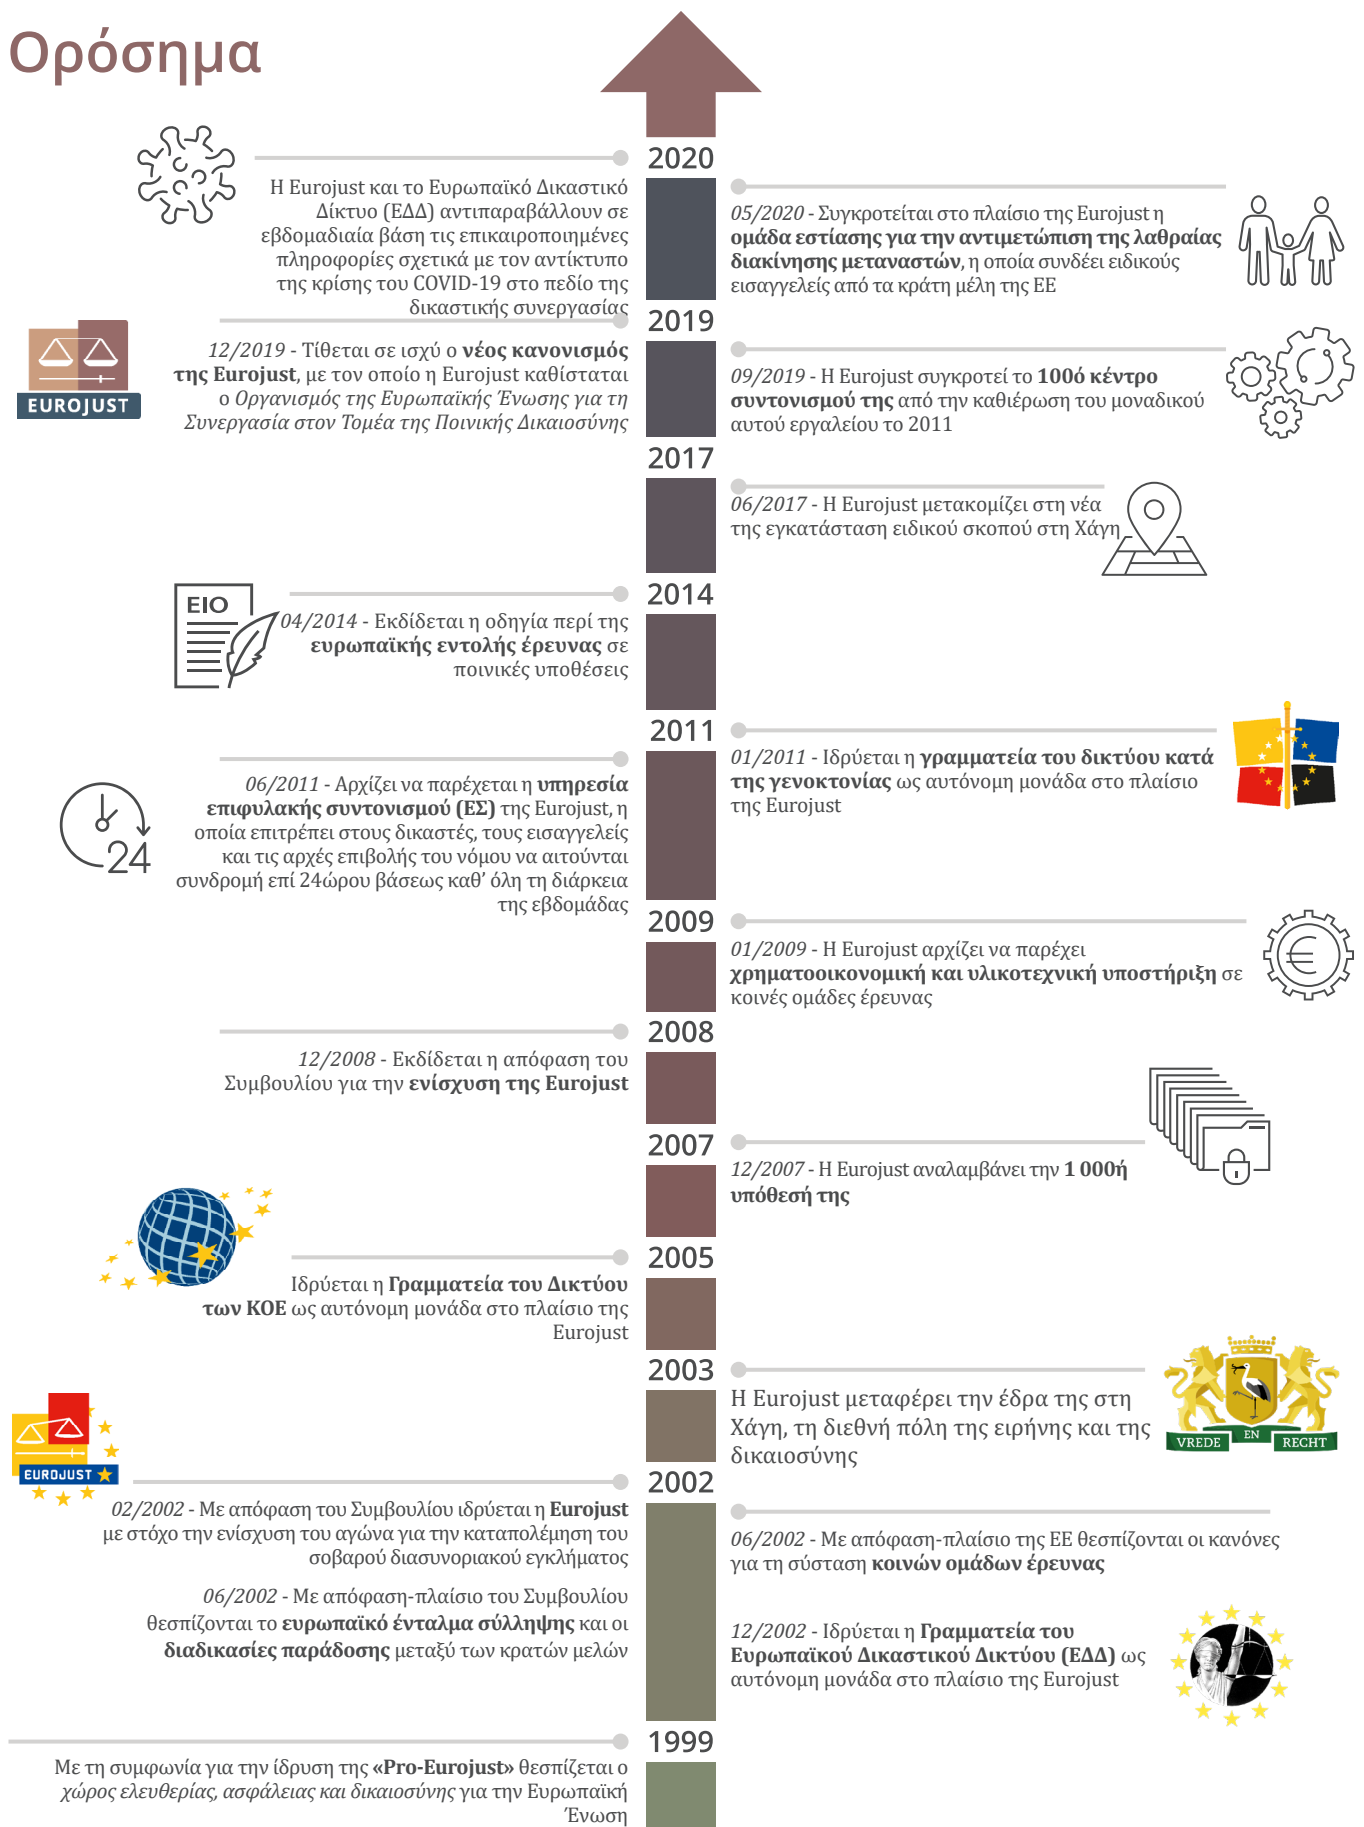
Ορόσημα

2020

Η Eurojust και το Ευρωπαϊκό Δικαστικό Δίκτυο (ΕΔΔ) αντιπαραβάλλουν σε εβδομαδιαία βάση τις επικαιροποιημένες πληροφορίες σχετικά με τον αντίκτυπο της κρίσης του COVID-19 στο πεδίο της δικαστικής συνεργασίας

05/2020 - Συγκροτείται στο πλαίσιο της Eurojust η **ομάδα εστίασης για την αντιμετώπιση της λαθραίας διακίνησης μεταναστών**, η οποία συνδέει ειδικούς εισαγγελείς από τα κράτη μέλη της ΕΕ

2019

EUROJUST

12/2019 - Τίθεται σε ισχύ ο **νέος κανονισμός της Eurojust**, με τον οποίο η Eurojust καθίσταται ο Οργανισμός της Ευρωπαϊκής Ένωσης για τη Συνεργασία στον Τομέα της Ποινικής Δικαιοσύνης

09/2019 - Η Eurojust συγκροτεί το **100ό κέντρο συντονισμού της** από την καθιέρωση του μοναδικού αυτού εργαλείου το 2011

2017

06/2017 - Η Eurojust μετακομίζει στη νέα της εγκατάσταση ειδικού σκοπού στη Χάγη

2014

EIO

04/2014 - Εκδίδεται η οδηγία περί της **ευρωπαϊκής εντολής έρευνας** σε ποινικές υποθέσεις

2011

01/2011 - Ιδρύεται η **γραμματεία του δικτύου κατά της γενοκτονίας** ως αυτόνομη μονάδα στο πλαίσιο της Eurojust

06/2011 - Αρχίζει να παρέχεται η **υπηρεσία επιφυλακής συντονισμού (ΕΣ)** της Eurojust, η οποία επιτρέπει στους δικαστές, τους εισαγγελείς και τις αρχές επιβολής του νόμου να αιτούνται συνδρομή επί 24ώρου βάσεως καθ’ όλη τη διάρκεια της εβδομάδας

24

2009

01/2009 - Η Eurojust αρχίζει να παρέχει **χρηματοοικονομική και υλικοτεχνική υποστήριξη** σε κοινές ομάδες έρευνας

2008

12/2008 - Εκδίδεται η απόφαση του Συμβουλίου για την **ενίσχυση της Eurojust**

2007

12/2007 - Η Eurojust αναλαμβάνει την **1 000ή υπόθεσή της**

2005

Ιδρύεται η **Γραμματεία του Δικτύου των ΚΟΕ** ως αυτόνομη μονάδα στο πλαίσιο της Eurojust

2003

Η Eurojust μεταφέρει την έδρα της στη Χάγη, τη διεθνή πόλη της ειρήνης και της δικαιοσύνης

VREDE EN RECHT

2002

EUROJUST

02/2002 - Με απόφαση του Συμβουλίου ιδρύεται η **Eurojust** με στόχο την ενίσχυση του αγώνα για την καταπολέμηση του σοβαρού διασυνοριακού εγκλήματος

06/2002 - Με απόφαση-πλαίσιο του Συμβουλίου θεσπίζονται το **ευρωπαϊκό ένταλμα σύλληψης** και οι **διαδικασίες παράδοσης** μεταξύ των κρατών μελών

06/2002 - Με απόφαση-πλαίσιο της ΕΕ θεσπίζονται οι κανόνες για τη σύσταση **κοινών ομάδων έρευνας**

12/2002 - Ιδρύεται η **Γραμματεία του Ευρωπαϊκού Δικαστικού Δικτύου (ΕΔΔ)** ως αυτόνομη μονάδα στο πλαίσιο της Eurojust

1999

Με τη συμφωνία για την ίδρυση της **«Pro-Eurojust»** θεσπίζεται ο *χώρος ελευθερίας, ασφάλειας και δικαιοσύνης* για την Ευρωπαϊκή Ένωση